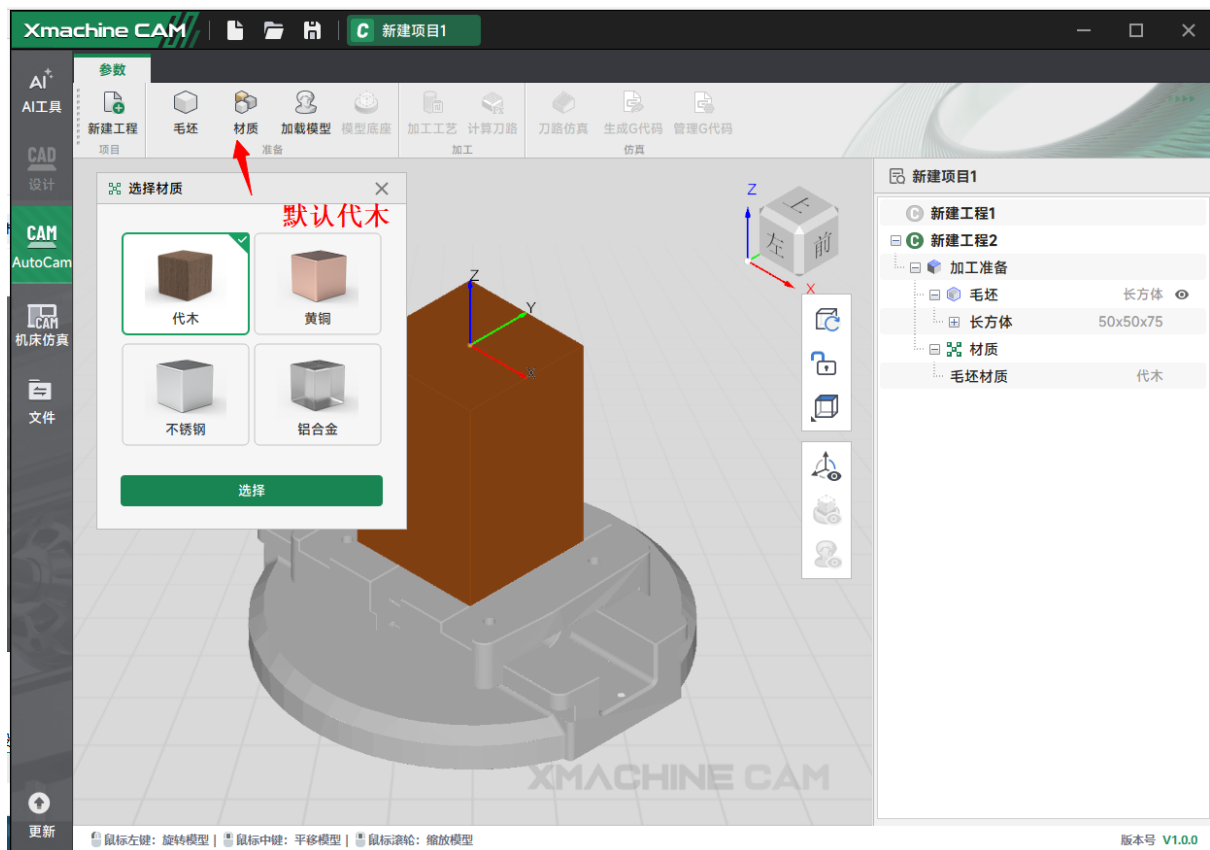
Xmachine CAM

新建项目1

AI
AI工具

CAD
设计

CAM
AutoCam

CAM
机床仿真

文件

更新

参数

新建工程
项目

毛坯 材质 加载模型 模型底座
准备

加工工艺 计算刀路
加工

刀路仿真 生成G代码 管理G代码
仿真

选择材质

默认代木

代木
黄铜
不锈钢
铝合金

选择

Z
Y
X

上
左
前

新建项目1

新建工程1
新建工程2
加工准备
毛坯 长方体
长方体 50x50x75
材质
毛坯材质 代木

XMACHINE CAM

鼠标左键：旋转模型 | 鼠标中键：平移模型 | 鼠标滚轮：缩放模型

版本号 V1.0.0